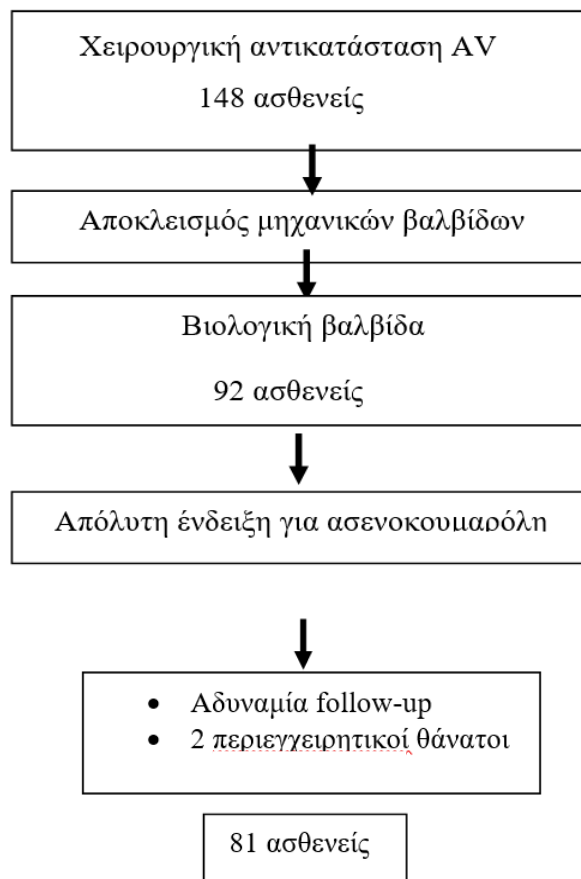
Χειρουργική αντικατάσταση AV
148 ασθενείς

Αποκλεισμός μηχανικών βαλβίδων

Βιολογική βαλβίδα
92 ασθενείς

Απόλυτη ένδειξη για ασενοκουμαρόλη

- Αδυναμία follow-up
- 2 περιεγχειρητικοί θάνατοι

81 ασθενείς